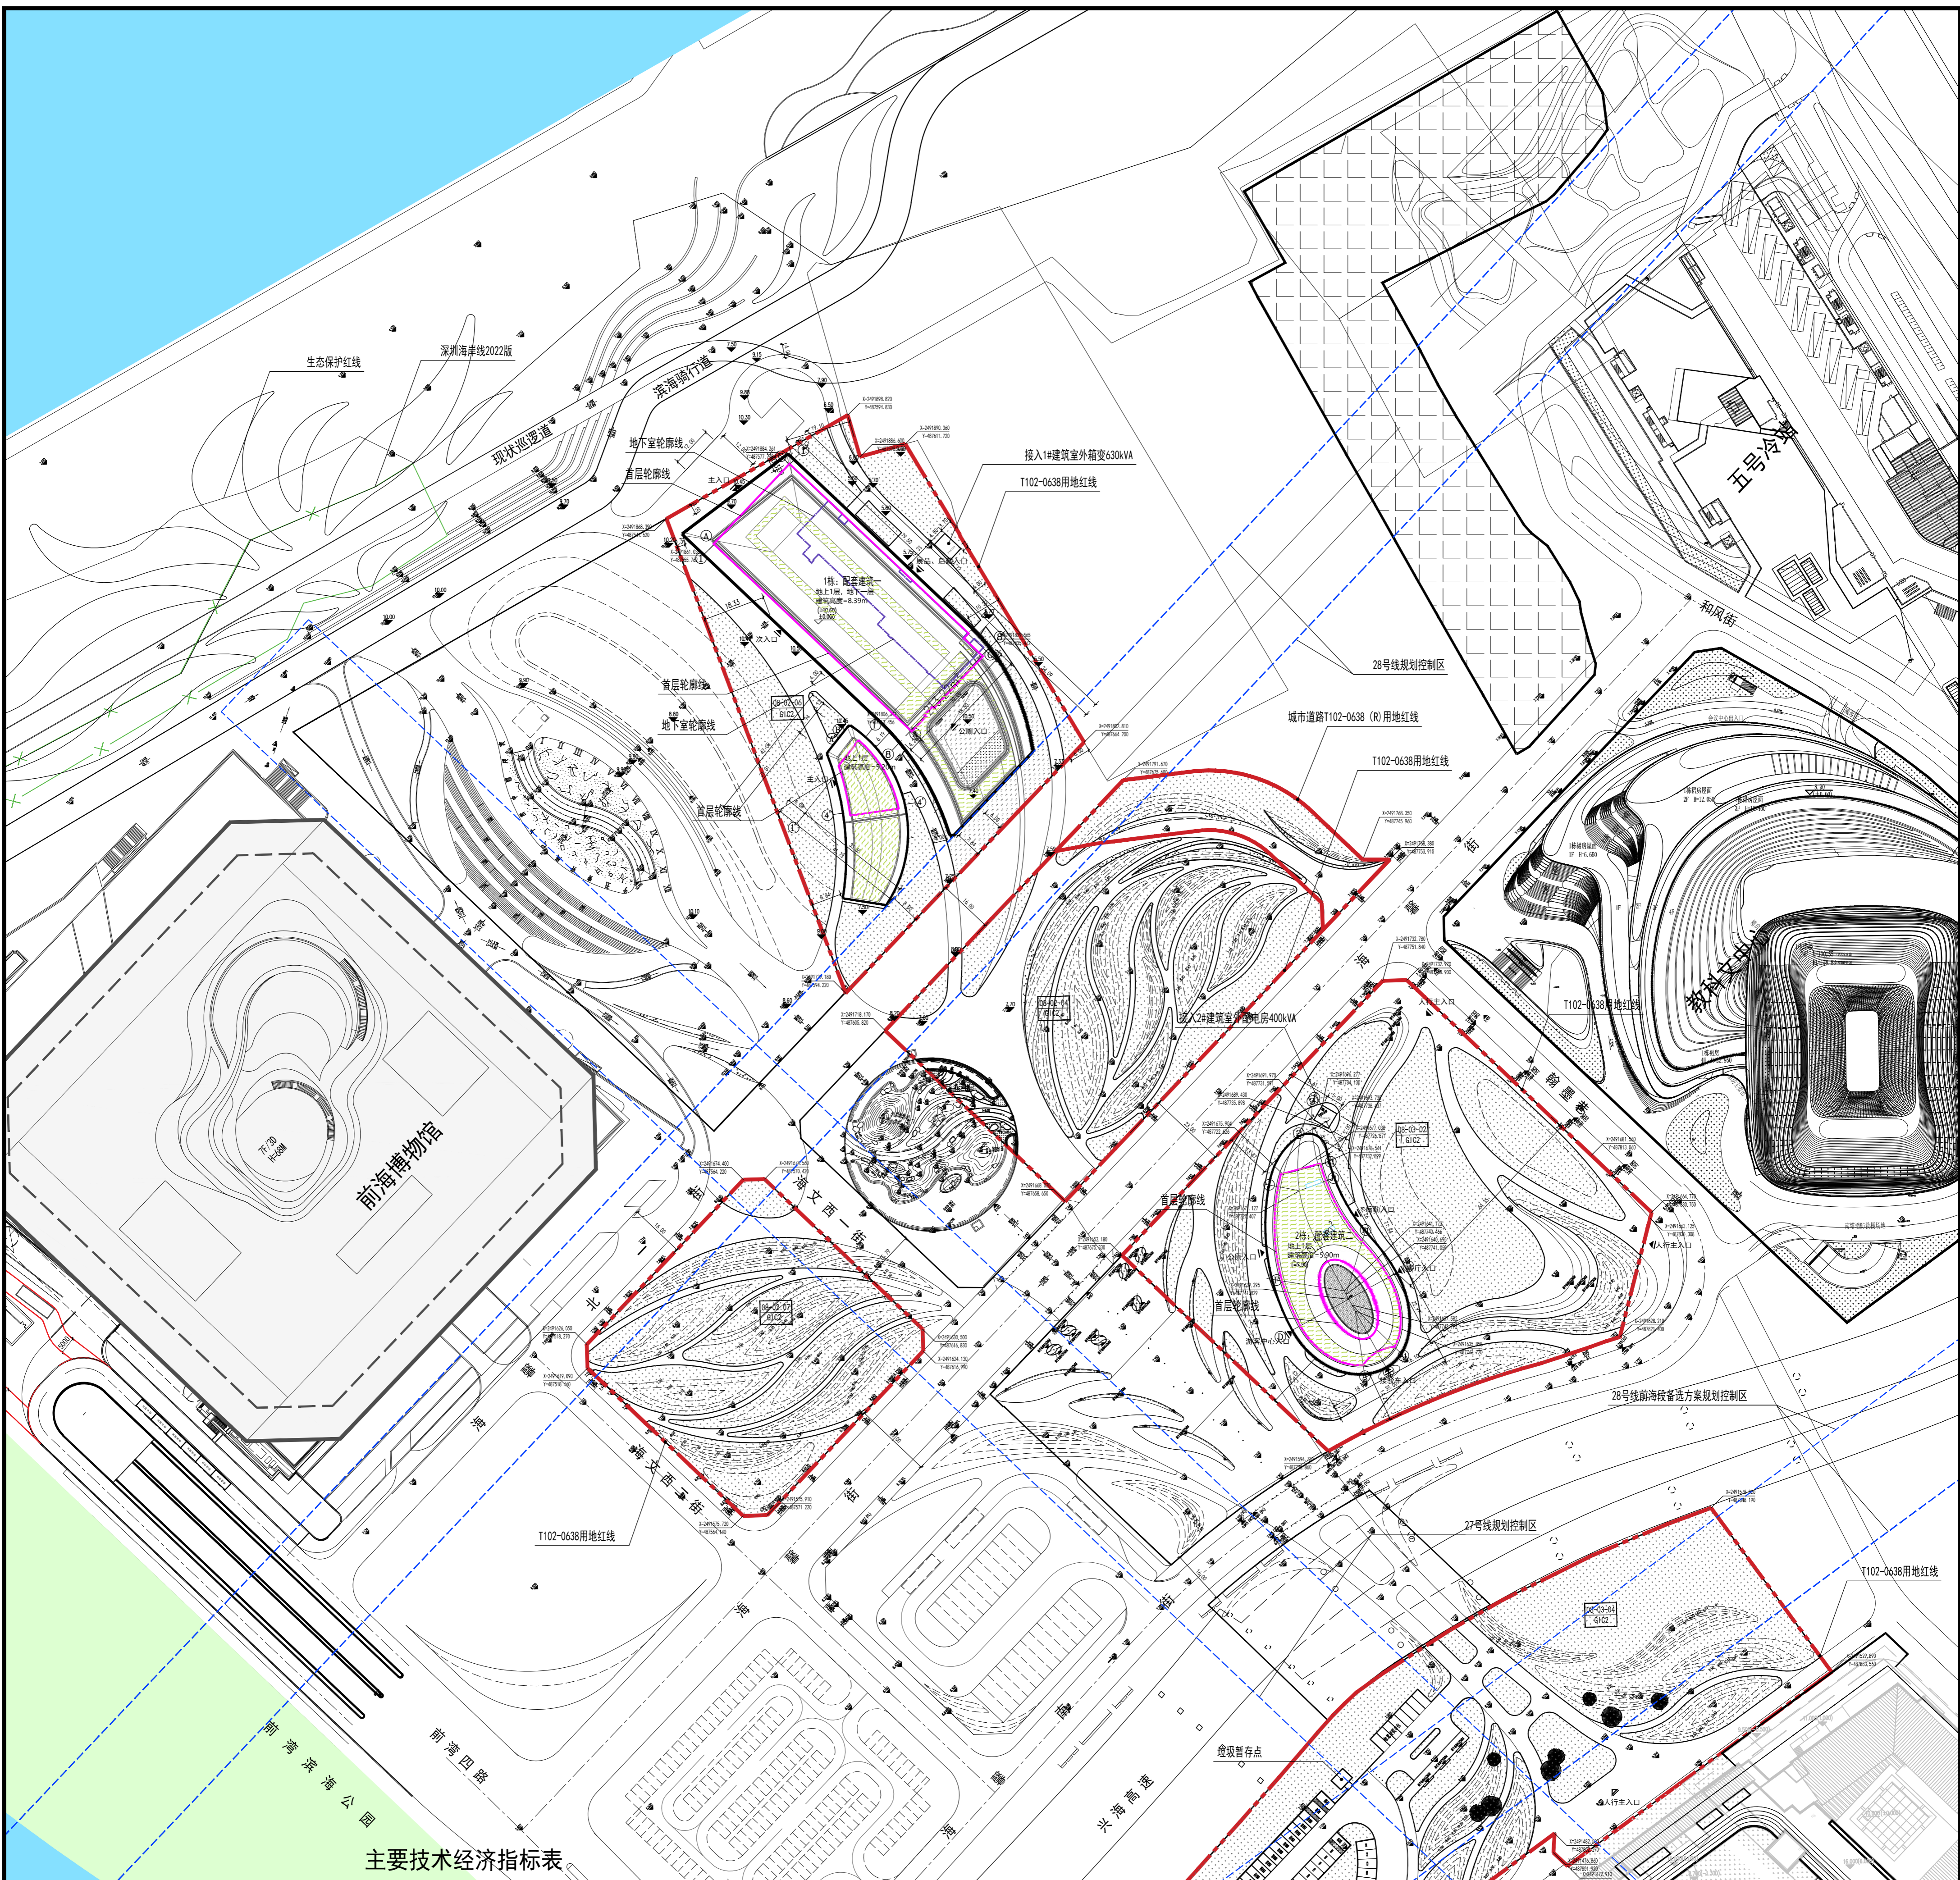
生态保护红线
深圳海岸线2022版
滨海骑行道
现状巡逻道
地下室轮廓线
首层轮廓线
接入1#建筑室外箱变630kVA
T102-0638用地红线
1栋：配套建筑一
次入口
主入口
首层轮廓线
地下室轮廓线
首层轮廓线
28号线规划控制区
城市道路T102-0638（R）用地红线
T102-0638用地红线
五号冷站
和风街
前海博物馆
接入2#建筑室外箱变电房400kVA
2栋：配套建筑二
首层轮廓线
首层轮廓线
T102-0638用地红线
教科文中心
28号线前海段备选方案规划控制区
海文西一街
北一街
海文西二街
T102-0638用地红线
27号线规划控制区
T102-0638用地红线
垃圾暂存点
前湾四路
兴海高速
前湾滨海公园
人行主入口
主要技术经济指标表